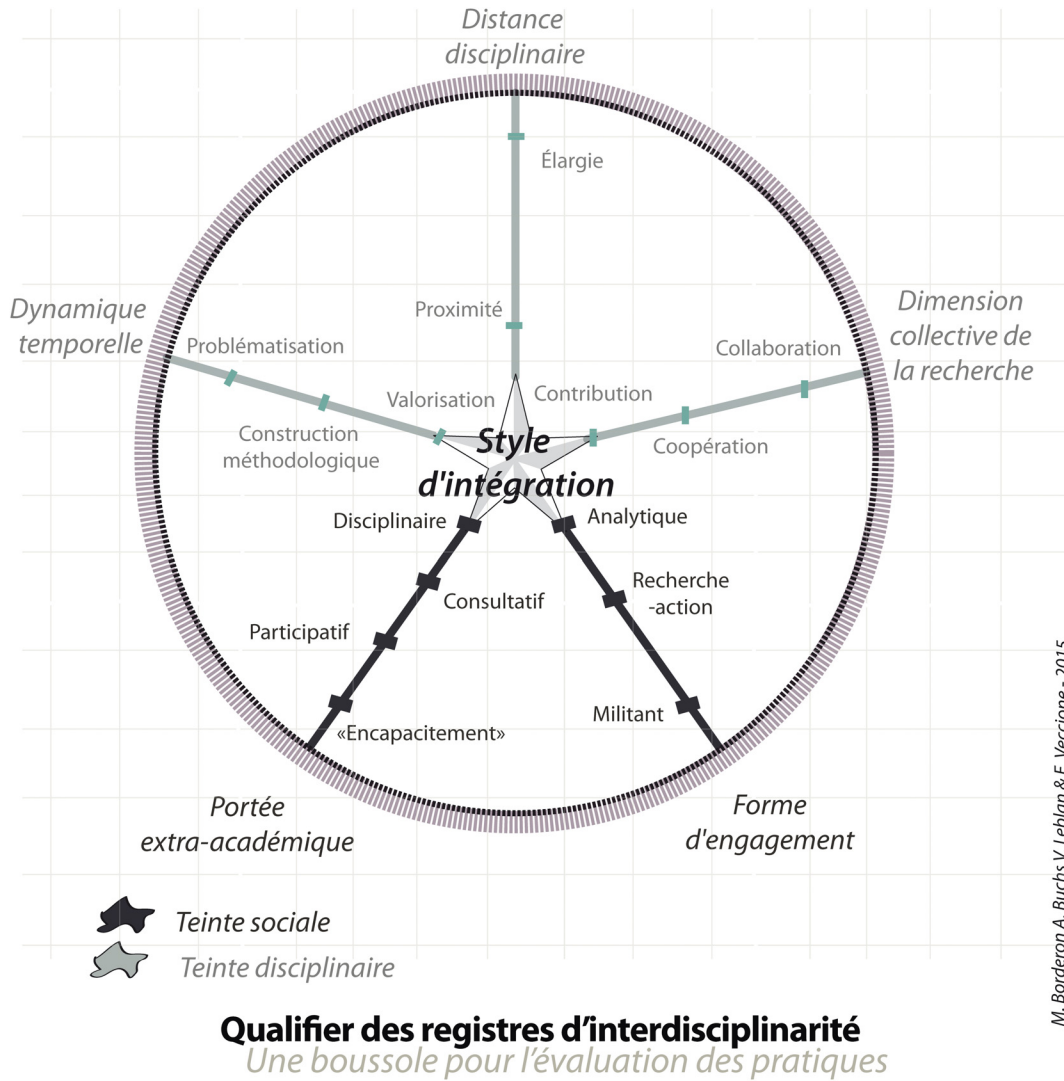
Distance disciplinaire

Élargie

Proximité

Dynamique temporelle

Problématisation

Dimension collective de la recherche

Collaboration

Valorisation

Contribution

Construction méthodologique

Coopération

Style d'intégration

Disciplinaire

Analytique

Consultatif

Recherche -action

Participatif

Militant

«Encapacitement»

Portée extra-académique

Forme d'engagement

Teinte sociale

Teinte disciplinaire

Qualifier des registres d'interdisciplinarité
Une boussole pour l'évaluation des pratiques

M. Borderon A. Buchs V. Leblan & F. Vecciane - 2015